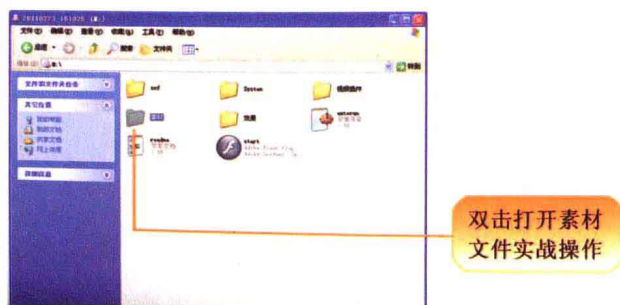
20110723_151025 (H:)
文件(F) 编辑(E) 查看(V) 收藏(A) 工具(T) 帮助(H)
后退 搜索 文件夹
地址(D) H:\
转到
文件和文件夹任务
其它位置
我的电脑
我的文档
共享文档
网上邻居
详细信息
swf
System
视频插件
autorun
素材
效果
readme
start
Adobe Flash Player
双击打开素材文件实战操作